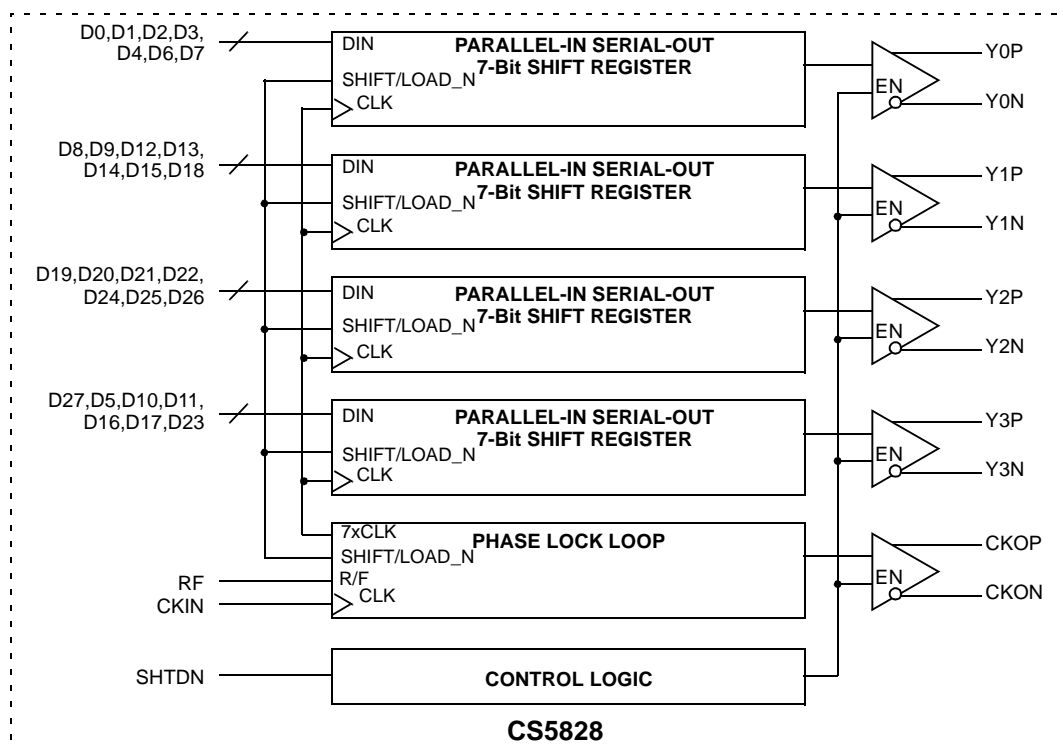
D0,D1,D2,D3,
D4,D6,D7

DIN
PARALLEL-IN SERIAL-OUT
SHIFT/LOAD_N
7-Bit SHIFT REGISTER
CLK

Y0P
EN
Y0N

D8,D9,D12,D13,
D14,D15,D18

DIN
PARALLEL-IN SERIAL-OUT
SHIFT/LOAD_N
7-Bit SHIFT REGISTER
CLK

Y1P
EN
Y1N

D19,D20,D21,D22,
D24,D25,D26

DIN
PARALLEL-IN SERIAL-OUT
SHIFT/LOAD_N
7-Bit SHIFT REGISTER
CLK

Y2P
EN
Y2N

D27,D5,D10,D11,
D16,D17,D23

DIN
PARALLEL-IN SERIAL-OUT
7-Bit SHIFT REGISTER
SHIFT/LOAD_N
CLK

Y3P
EN
Y3N

7xCLK
PHASE LOCK LOOP
SHIFT/LOAD_N
RF
R/F
CKIN
CLK

CKOP
EN
CKON

SHTDN
CONTROL LOGIC

CS5828